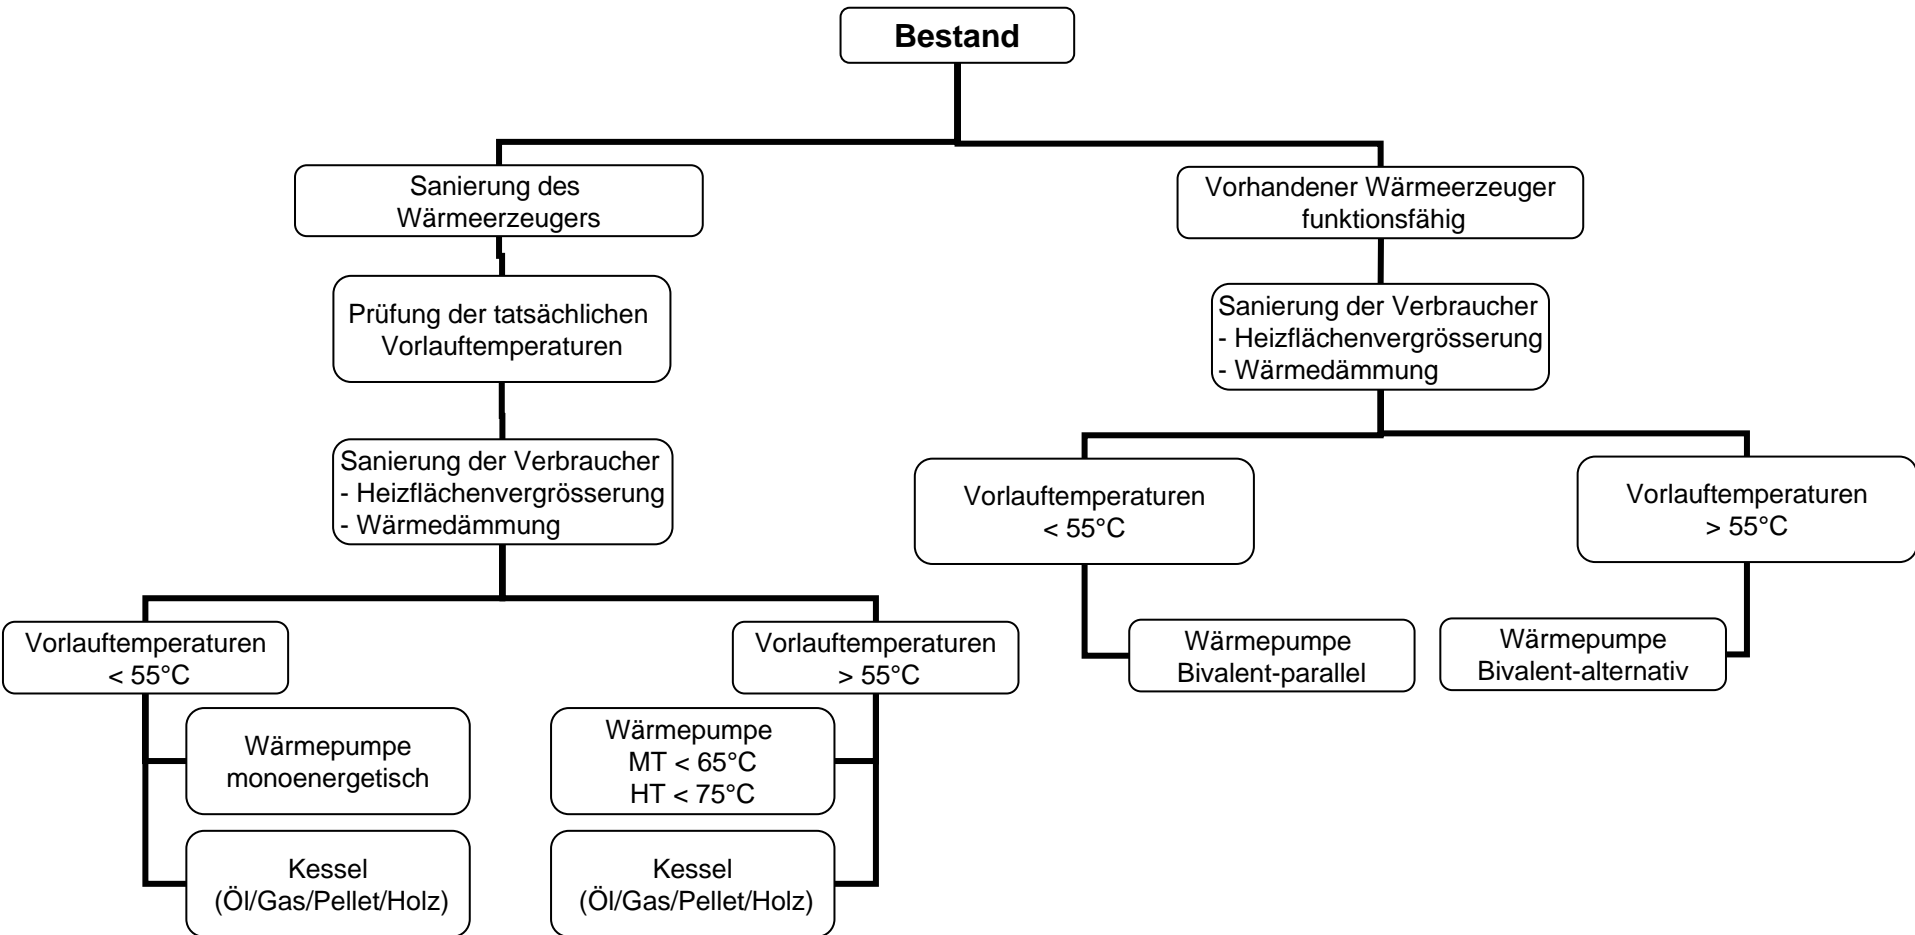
Bestand

Sanierung des Wärmeerzeugers

Prüfung der tatsächlichen Vorlauftemperaturen

Sanierung der Verbraucher
- Heizflächenvergrösserung
- Wärmedämmung

Vorlauftemperaturen < 55°C

Wärmepumpe monoenergetisch

Kessel (Öl/Gas/Pellet/Holz)

Vorlauftemperaturen > 55°C

Wärmepumpe
MT < 65°C
HT < 75°C

Kessel (Öl/Gas/Pellet/Holz)

Vorhandener Wärmeerzeuger funktionsfähig

Sanierung der Verbraucher
- Heizflächenvergrösserung
- Wärmedämmung

Vorlauftemperaturen < 55°C

Wärmepumpe Bivalent-parallel

Vorlauftemperaturen > 55°C

Wärmepumpe Bivalent-alternativ